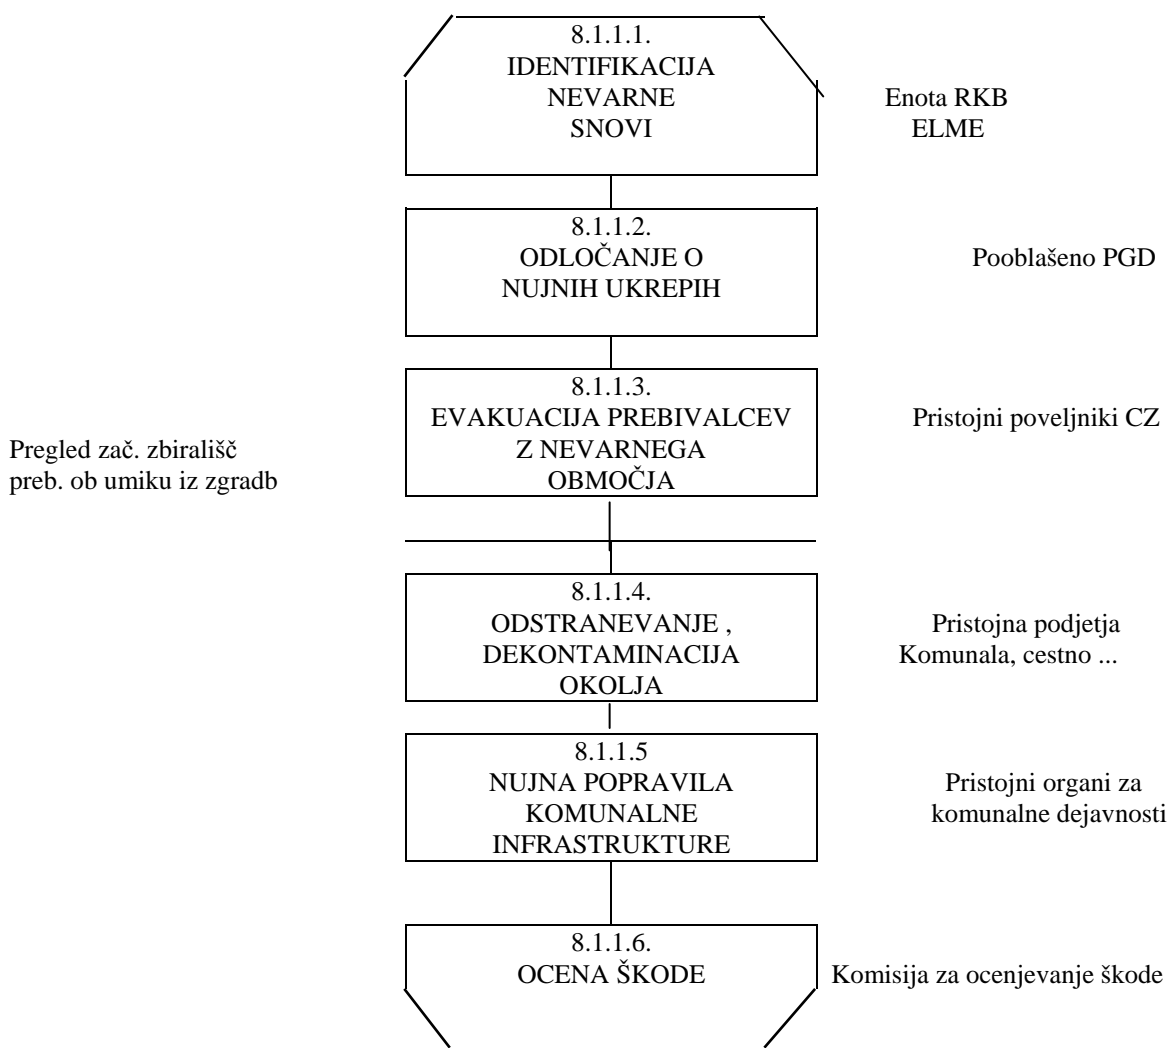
8.1.1.1.
IDENTIFIKACIJA
NEVARNE
SNOVI

Enota RKB
ELME

8.1.1.2.
ODLOČANJE O
NUJNIH UKREPIH

Pooblašeno PGD

Pregled zač. zbirališč
preb. ob umiku iz zgradb

8.1.1.3.
EVAKUACIJA PREBIVALCEV
Z NEVARNEGA
OBMOČJA

Pristojni poveljniki CZ

8.1.1.4.
ODSTRANEVANJE ,
DEKONTAMINACIJA
OKOLJA

Pristojna podjetja
Komunala, cestno ...

8.1.1.5
NUJNA POPRAVILA
KOMUNALNE
INFRASTRUKTURE

Pristojni organi za
komunalne dejavnosti

8.1.1.6.
OCENA ŠKODE

Komisija za ocenjevanje škode